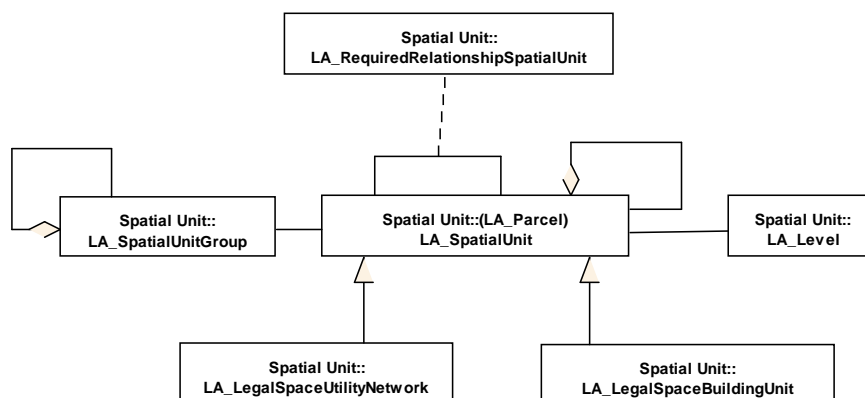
Spatial Unit::
LA_RequiredRelationshipSpatialUnit

Spatial Unit::
LA_SpatialUnitGroup

Spatial Unit::(LA_Parcel)
LA_SpatialUnit

Spatial Unit::
LA_Level

Spatial Unit::
LA_LegalSpaceUtilityNetwork

Spatial Unit::
LA_LegalSpaceBuildingUnit